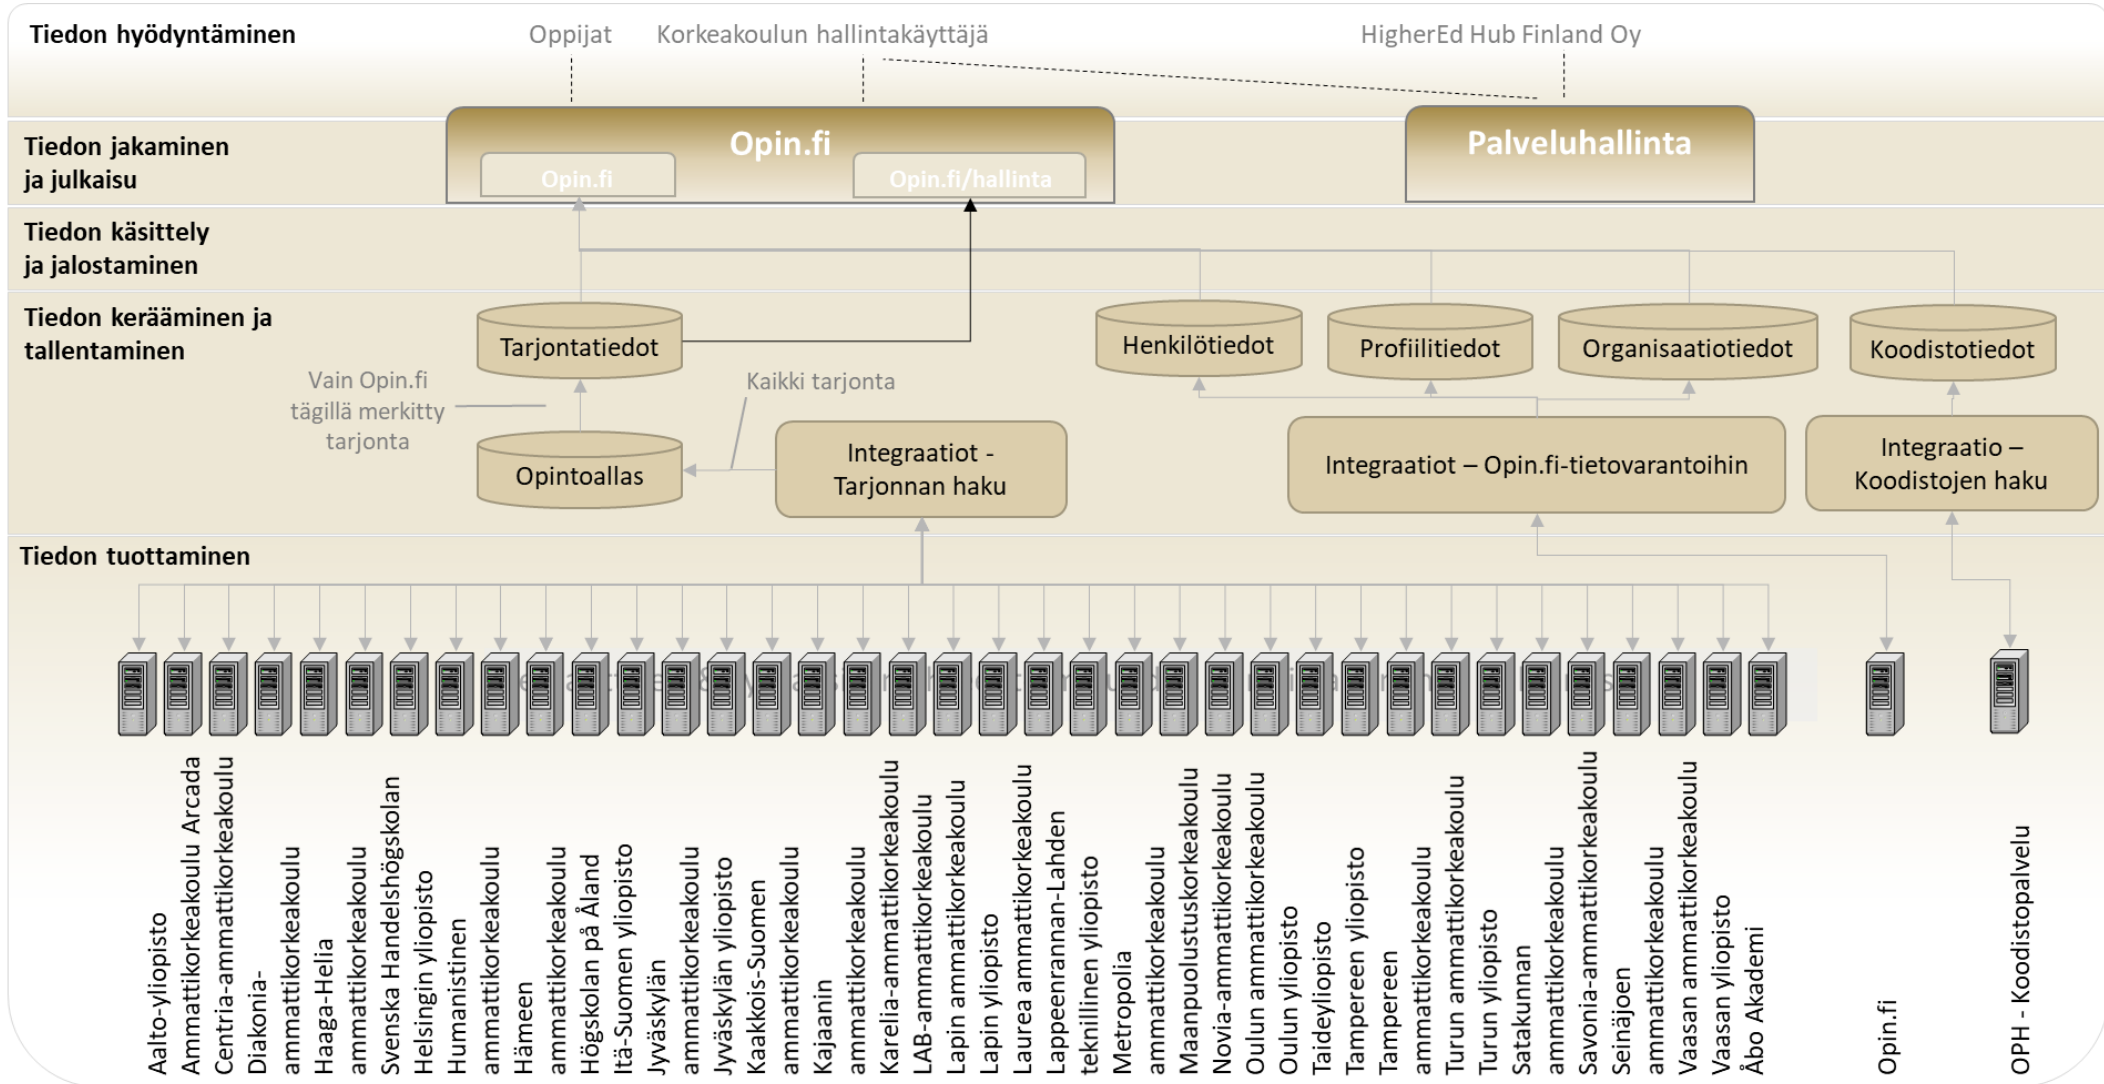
Tiedon hyödyntäminen

Oppijat

Korkeakoulun hallintakäyttäjä

HigherEd Hub Finland Oy

Tiedon jakaminen ja julkaisu

Opin.fi

Opin.fi

Opin.fi/hallinta

Palveluhallinta

Tiedon käsittely ja jalostaminen

Tiedon kerääminen ja tallentaminen

Tarjontatiedot

Henkilötiedot

Profiilitiedot

Organisaatiotiedot

Koodistotiedot

Vain Opin.fi tägillä merkitty tarjonta

Kaikki tarjonta

Opintoallas

Integraatiot - Tarjonnan haku

Integraatiot – Opin.fi-tietovarantoihin

Integraatio – Koodistojen haku

Tiedon tuottaminen

Aalto-yliopisto
Ammattikorkeakoulu Arcada
Centria-ammattikorkeakoulu
Diakonia-ammattikorkeakoulu
Haaga-Helia ammattikorkeakoulu
Svenska Handelshögskolan
Helsingin yliopisto
Humanistinen ammattikorkeakoulu
Hämeen ammattikorkeakoulu
Högskolan på Åland
Itä-Suomen yliopisto
Jyväskylän ammattikorkeakoulu
Jyväskylän yliopisto
Kaakkois-Suomen ammattikorkeakoulu
Kajaanin ammattikorkeakoulu
Karelia-ammattikorkeakoulu
LAB-ammattikorkeakoulu
Lapin ammattikorkeakoulu
Lapin yliopisto
Laurea ammattikorkeakoulu
Lappeenrannan-Lahden teknillinen yliopisto
Metropolia ammattikorkeakoulu
Maanpuolustuskorkeakoulu
Novia-ammattikorkeakoulu
Oulun ammattikorkeakoulu
Oulun yliopisto
Taideyliopisto
Tampereen yliopisto
Tampereen ammattikorkeakoulu
Turun ammattikorkeakoulu
Turun yliopisto
Satakunnan ammattikorkeakoulu
Savonia-ammattikorkeakoulu
Seinäjoen ammattikorkeakoulu
Vaasan ammattikorkeakoulu
Vaasan yliopisto
Åbo Akademi
Opin.fi
OPH - Koodistopalvelu